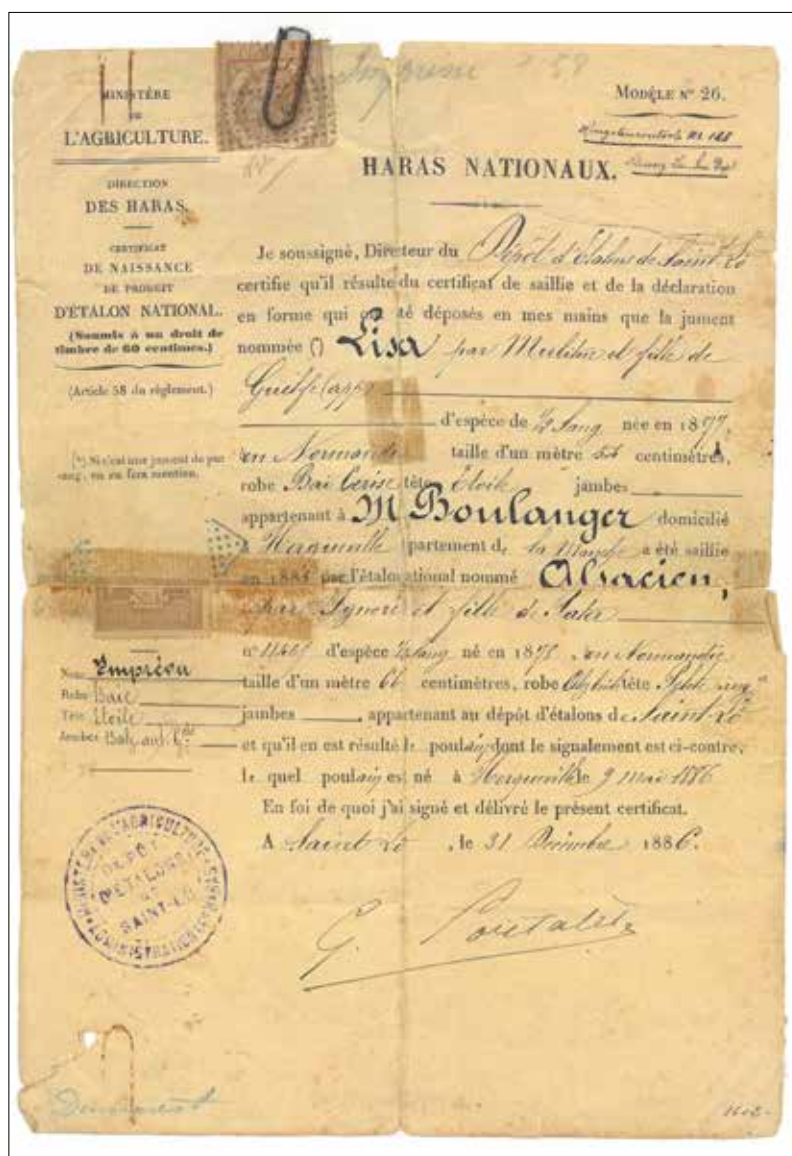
MINISTÈRE DE L'AGRICULTURE.

DIRECTION DES HARAS.

CERTIFICAT DE NAISSANCE DE PRODUIT D'ÉTALON NATIONAL.

(Soumis à un droit de timbre de 60 centimes.)

(Article 58 du règlement.)

(¹) Si c'est une jument de pur sang, on en fera mention.

Imprimé 1158

MODÈLE N° 26.

Vingt-huitième ... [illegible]

HARAS NATIONAUX.

Je soussigné, Directeur du Dépôt d'Étalons de Saint-Lô certifie qu'il résulte du certificat de saillie et de la déclaration en forme qui ont été déposés en mes mains que la jument nommée (¹) Lisa par Mélitor et fille de Guelfe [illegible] d'espèce de ½ sang, née en 1877, en Normandie taille d'un mètre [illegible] centimètres, robe Bai cerise tête Étoile jambes ______ appartenant à M Boulanger domicilié à Hauqueville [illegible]partement d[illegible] la Manche a été saillie en 1885 par l'étalon national nommé Alsacien, par Tigneri et fille de Saker n° 1146 d'espèce ½ sang né en 1877 en Normandie taille d'un mètre 66 centimètres, robe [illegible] tête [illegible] jambes ______ appartenant au dépôt d'étalons de Saint-Lô et qu'il en est résulté le poulain dont le signalement est ci-contre, le quel poulain est né à Hauqueville le 9 mai 1886.

En foi de quoi j'ai signé et délivré le présent certificat.

A Saint-Lô, le 31 Décembre 1886.

G. Poutalet

Nom Empireu
Robe Bai
Tête Étoile
Jambes Balzané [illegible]

MINISTÈRE DE L'AGRICULTURE DÉPÔT D'ÉTALONS DE SAINT-LÔ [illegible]

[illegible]

1508